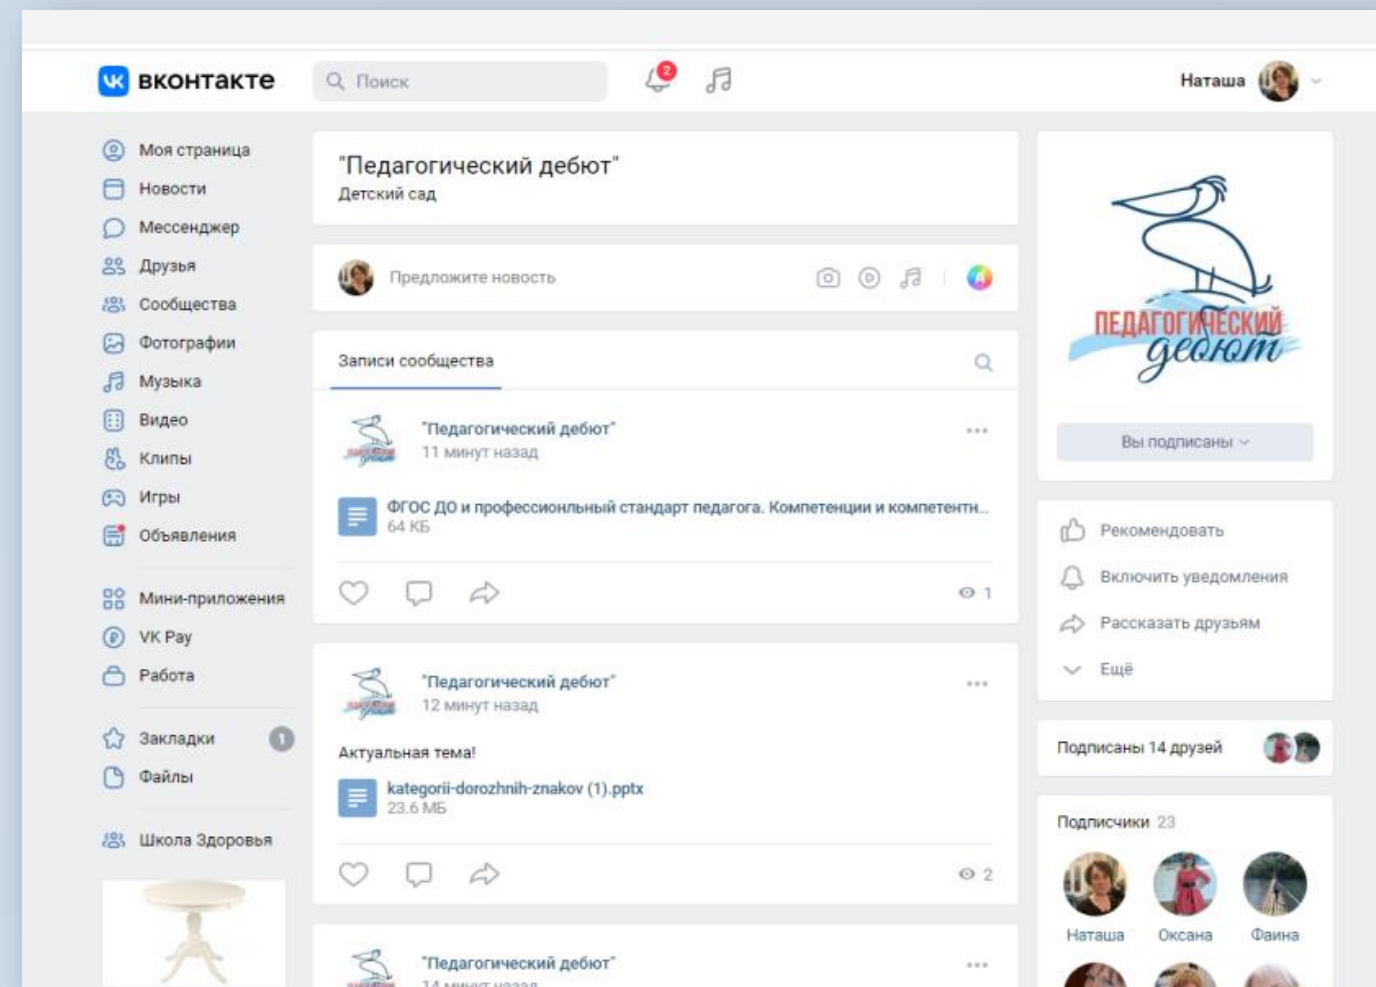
ВКОНТАКТЕ Поиск 2 Наташа

Моя страница
Новости
Мессенджер
Друзья
Сообщества
Фотографии
Музыка
Видео
Клипы
Игры
Объявления

Мини-приложения
VK Pay
Работа

Закладки 1
Файлы

Школа Здоровья

"Педагогический дебют"
Детский сад

Предложите новость

Записи сообщества

"Педагогический дебют"
11 минут назад

ФГОС ДО и профессиональный стандарт педагога. Компетенции и компетентн...
64 КБ

1

"Педагогический дебют"
12 минут назад

Актуальная тема!

kategorii-dorozhnih-znakov (1).pptx
23.6 МБ

2

"Педагогический дебют"
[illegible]

ПЕДАГОГИЧЕСКИЙ дебют

Вы подписаны

Рекомендовать
Включить уведомления
Рассказать друзьям
Ещё

Подписаны 14 друзей

Подписчики 23
Наташа Оксана Фаина